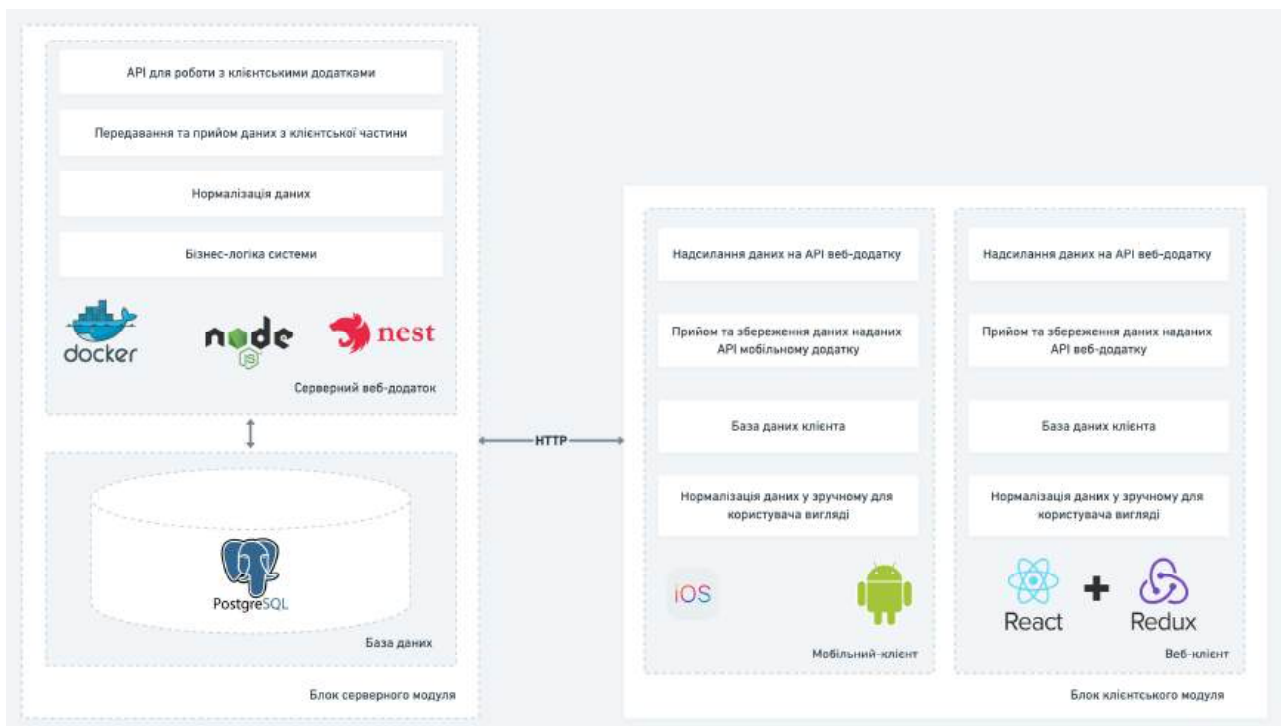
API для роботи з клієнтськими додатками

Передавання та прийом даних з клієнтської частини

Нормалізація даних

Бізнес-логіка системи

docker

node JS

nest

Серверний веб-додаток

PostgreSQL

База даних

Блок серверного модуля

HTTP

Надсилання даних на API веб-додатку

Прийом та збереження даних наданих API мобільному додатку

База даних клієнта

Нормалізація даних у зручному для користувача вигляді

iOS

Мобільний-клієнт

Надсилання даних на API веб-додатку

Прийом та збереження даних наданих API веб-додатку

База даних клієнта

Нормалізація даних у зручному для користувача вигляді

React

Redux

Веб-клієнт

Блок клієнтського модуля